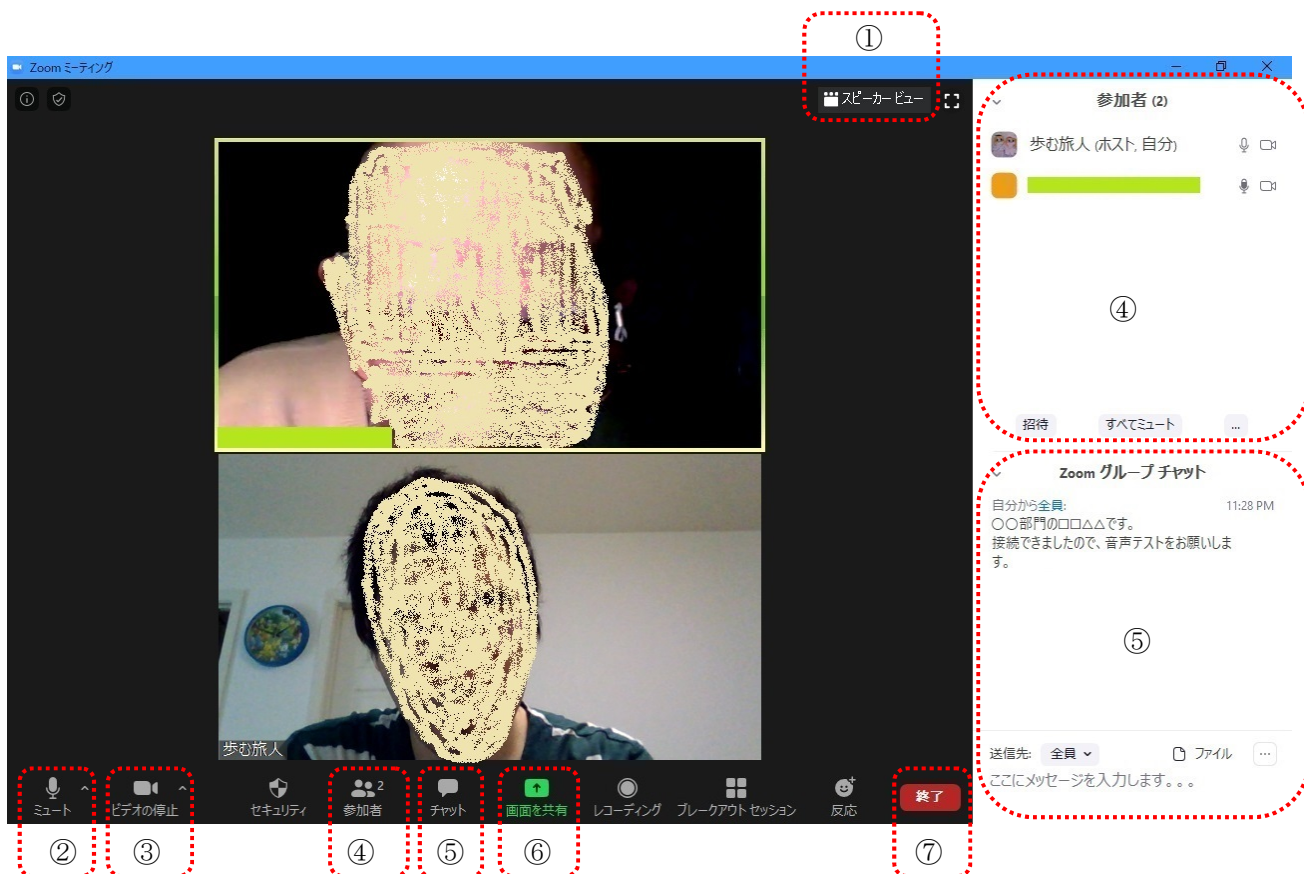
①

Zoom ミーティング

スピーカー ビュー

参加者 (2)

歩む旅人 (ホスト, 自分)

④

招待 すべてミュート ...

Zoom グループ チャット

自分から全員: 11:28 PM
〇〇部門の□□△△です。
接続できましたので、音声テストをお願いします。

⑤

送信先: 全員 ファイル ...
ここにメッセージを入力します。。。

歩む旅人

ミュート ビデオの停止 セキュリティ 参加者 2 チャット 画面を共有 レコーディング ブレークアウト セッション 反応 終了

② ③ ④ ⑤ ⑥ ⑦